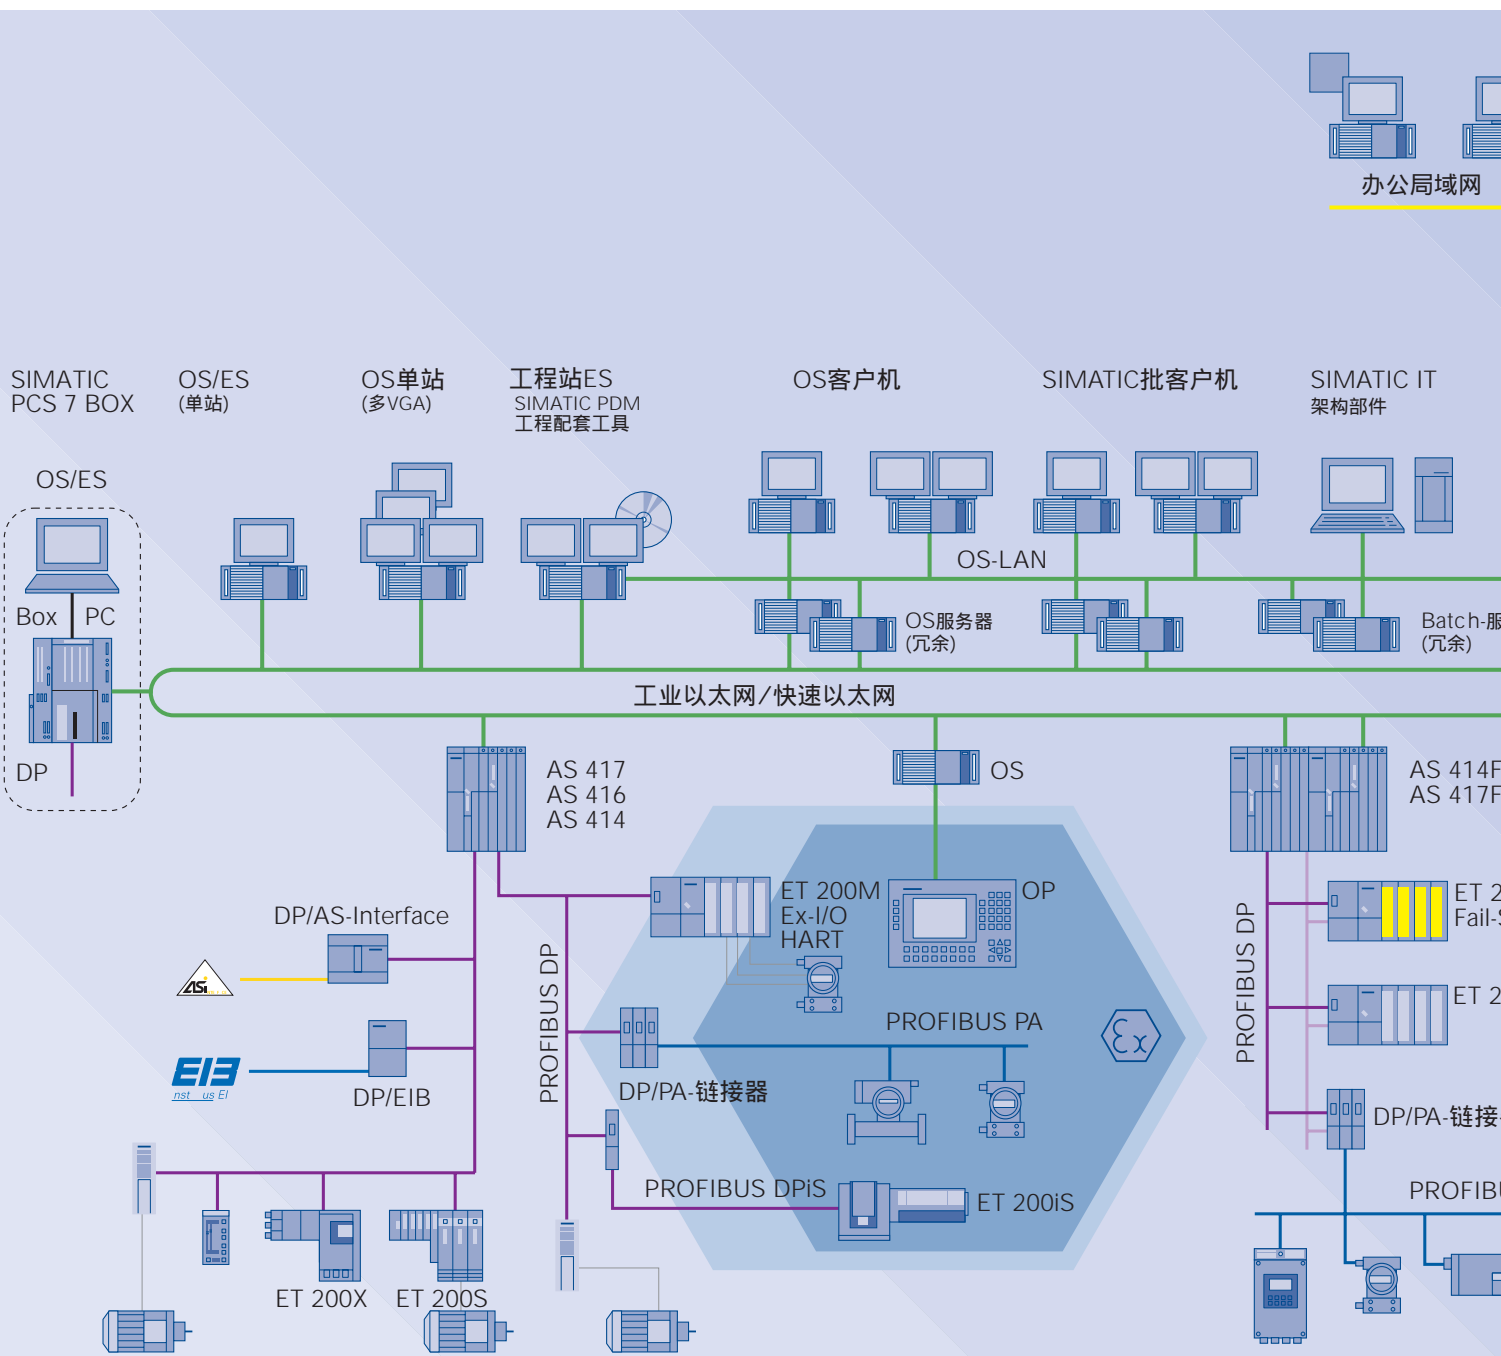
办公局域网

SIMATIC PCS 7 BOX

OS/ES (单站)

OS单站 (多VGA)

工程站ES
SIMATIC PDM
工程配套工具

OS客户机

SIMATIC批客户机

SIMATIC IT
架构部件

OS/ES

Box PC

DP

OS-LAN

OS服务器 (冗余)

Batch-服 (冗余)

工业以太网/快速以太网

AS 417
AS 416
AS 414

OS

AS 414F
AS 417F

DP/AS-Interface

ET 200M
Ex-I/O
HART

OP

ET 2
Fail-S

ET 2

PROFIBUS DP

PROFIBUS PA

DP/EIB

DP/PA-链接器

PROFIBUS DP

DP/PA-链接

PROFIBUS DPiS

ET 200iS

PROFIBU

ET 200X

ET 200S